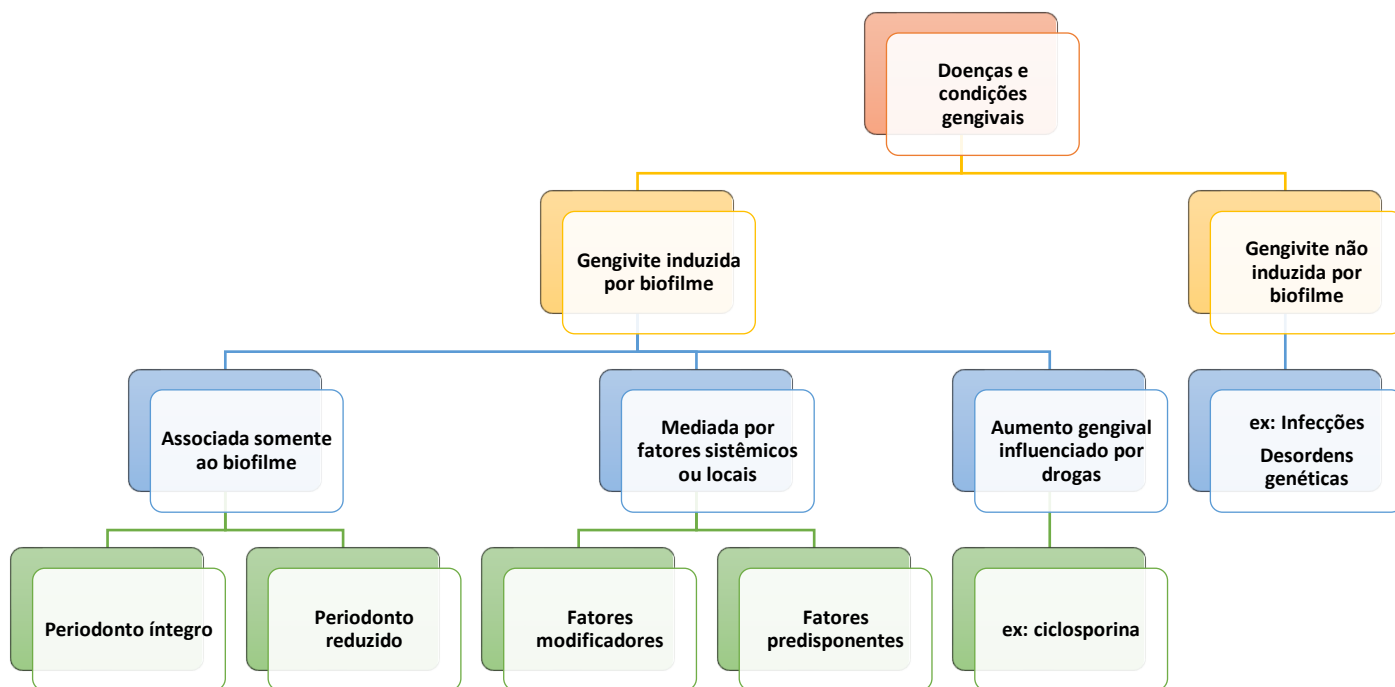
Doenças e condições gengivais

Gengivite induzida por biofilme

Gengivite não induzida por biofilme

Associada somente ao biofilme

Mediada por fatores sistêmicos ou locais

Aumento gengival influenciado por drogas

ex: Infecções
Desordens genéticas

Periodonto íntegro

Periodonto reduzido

Fatores modificadores

Fatores predisponentes

ex: ciclosporina